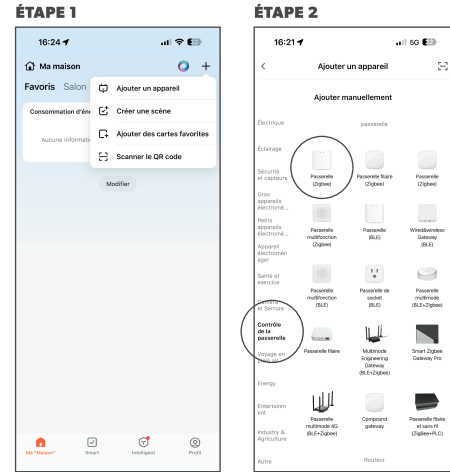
ÉTAPE 1

16:24

Ma maison

Favoris Salon

Ajouter un appareil
Créer une scène
Ajouter des cartes favorites
Scanner le QR code

Consommation d'éne

Aucune informati

Modifier

Ma "Maison" Smart Intelligent Profil

ÉTAPE 2

16:21 5G

Ajouter un appareil

Ajouter manuellement

Électrique
Éclairage
Sécurité et capteurs
Gros appareils électromé...
Petits appareils électromé...
Appareil électroménager
Santé et exercice
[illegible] et Serrure
Contrôle de la passerelle
Voyage en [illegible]
Energy
Entertainment
Industry & Agriculture
Autre

passerelle

Passerelle (Zigbee)
Passerelle filaire (Zigbee)
Passerelle (Zigbee)
Passerelle multifonction (Zigbee)
Passerelle (BLE)
Wired&wireless Gateway (BLE)
Passerelle multifonction (BLE)
Passerelle de socket (BLE)
Passerelle multimode (BLE+Zigbee)
Passerelle filaire
Multimode Engineering Gateway (BLE+Zigbee)
Smart Zigbee Gateway Pro
Passerelle multimode 4G (BLE+Zigbee)
Compound gateway
Passerelle filaire et sans fil (Zigbee+PLC)

Routeur